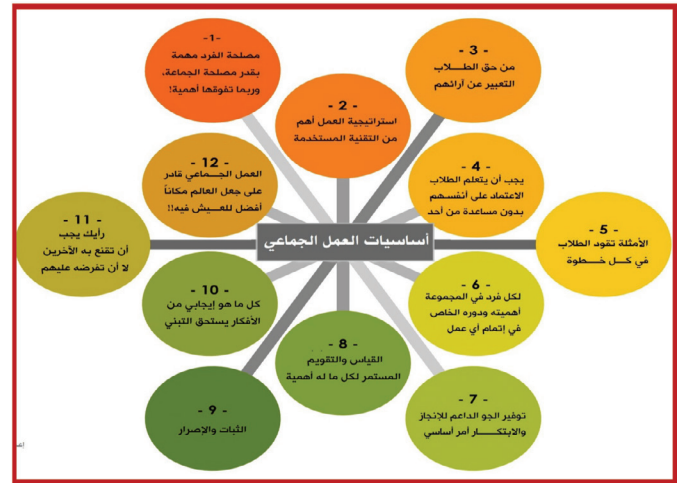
أساسيات العمل الجماعي

-1-
مصلحة الفرد مهمة بقدر مصلحة الجماعة، وربما تفوقها أهمية!

- 3 -
من حق الطلاب التعبير عن آرائهم

- 2 -
استراتيجية العمل أهم من التقنية المستخدمة

- 12 -
العمل الجماعي قادر على جعل العالم مكاناً أفضل للعيش فيه!!

- 4 -
يجب أن يتعلم الطلاب الاعتماد على أنفسهم بدون مساعدة من أحد

- 11 -
رأيك يجب أن تقنع به الآخرين لا أن تفرضه عليهم

- 5 -
الأمثلة تقود الطلاب في كل خطوة

- 10 -
كل ما هو إيجابي من الأفكار يستحق التبني

- 6 -
لكل فرد في المجموعة أهميته ودوره الخاص في إتمام أي عمل

- 8 -
القياس والتقويم المستمر لكل ما له أهمية

- 9 -
الثبات والإصرار

- 7 -
توفير الجو الداعم للإنجاز والابتكار أمر أساسي